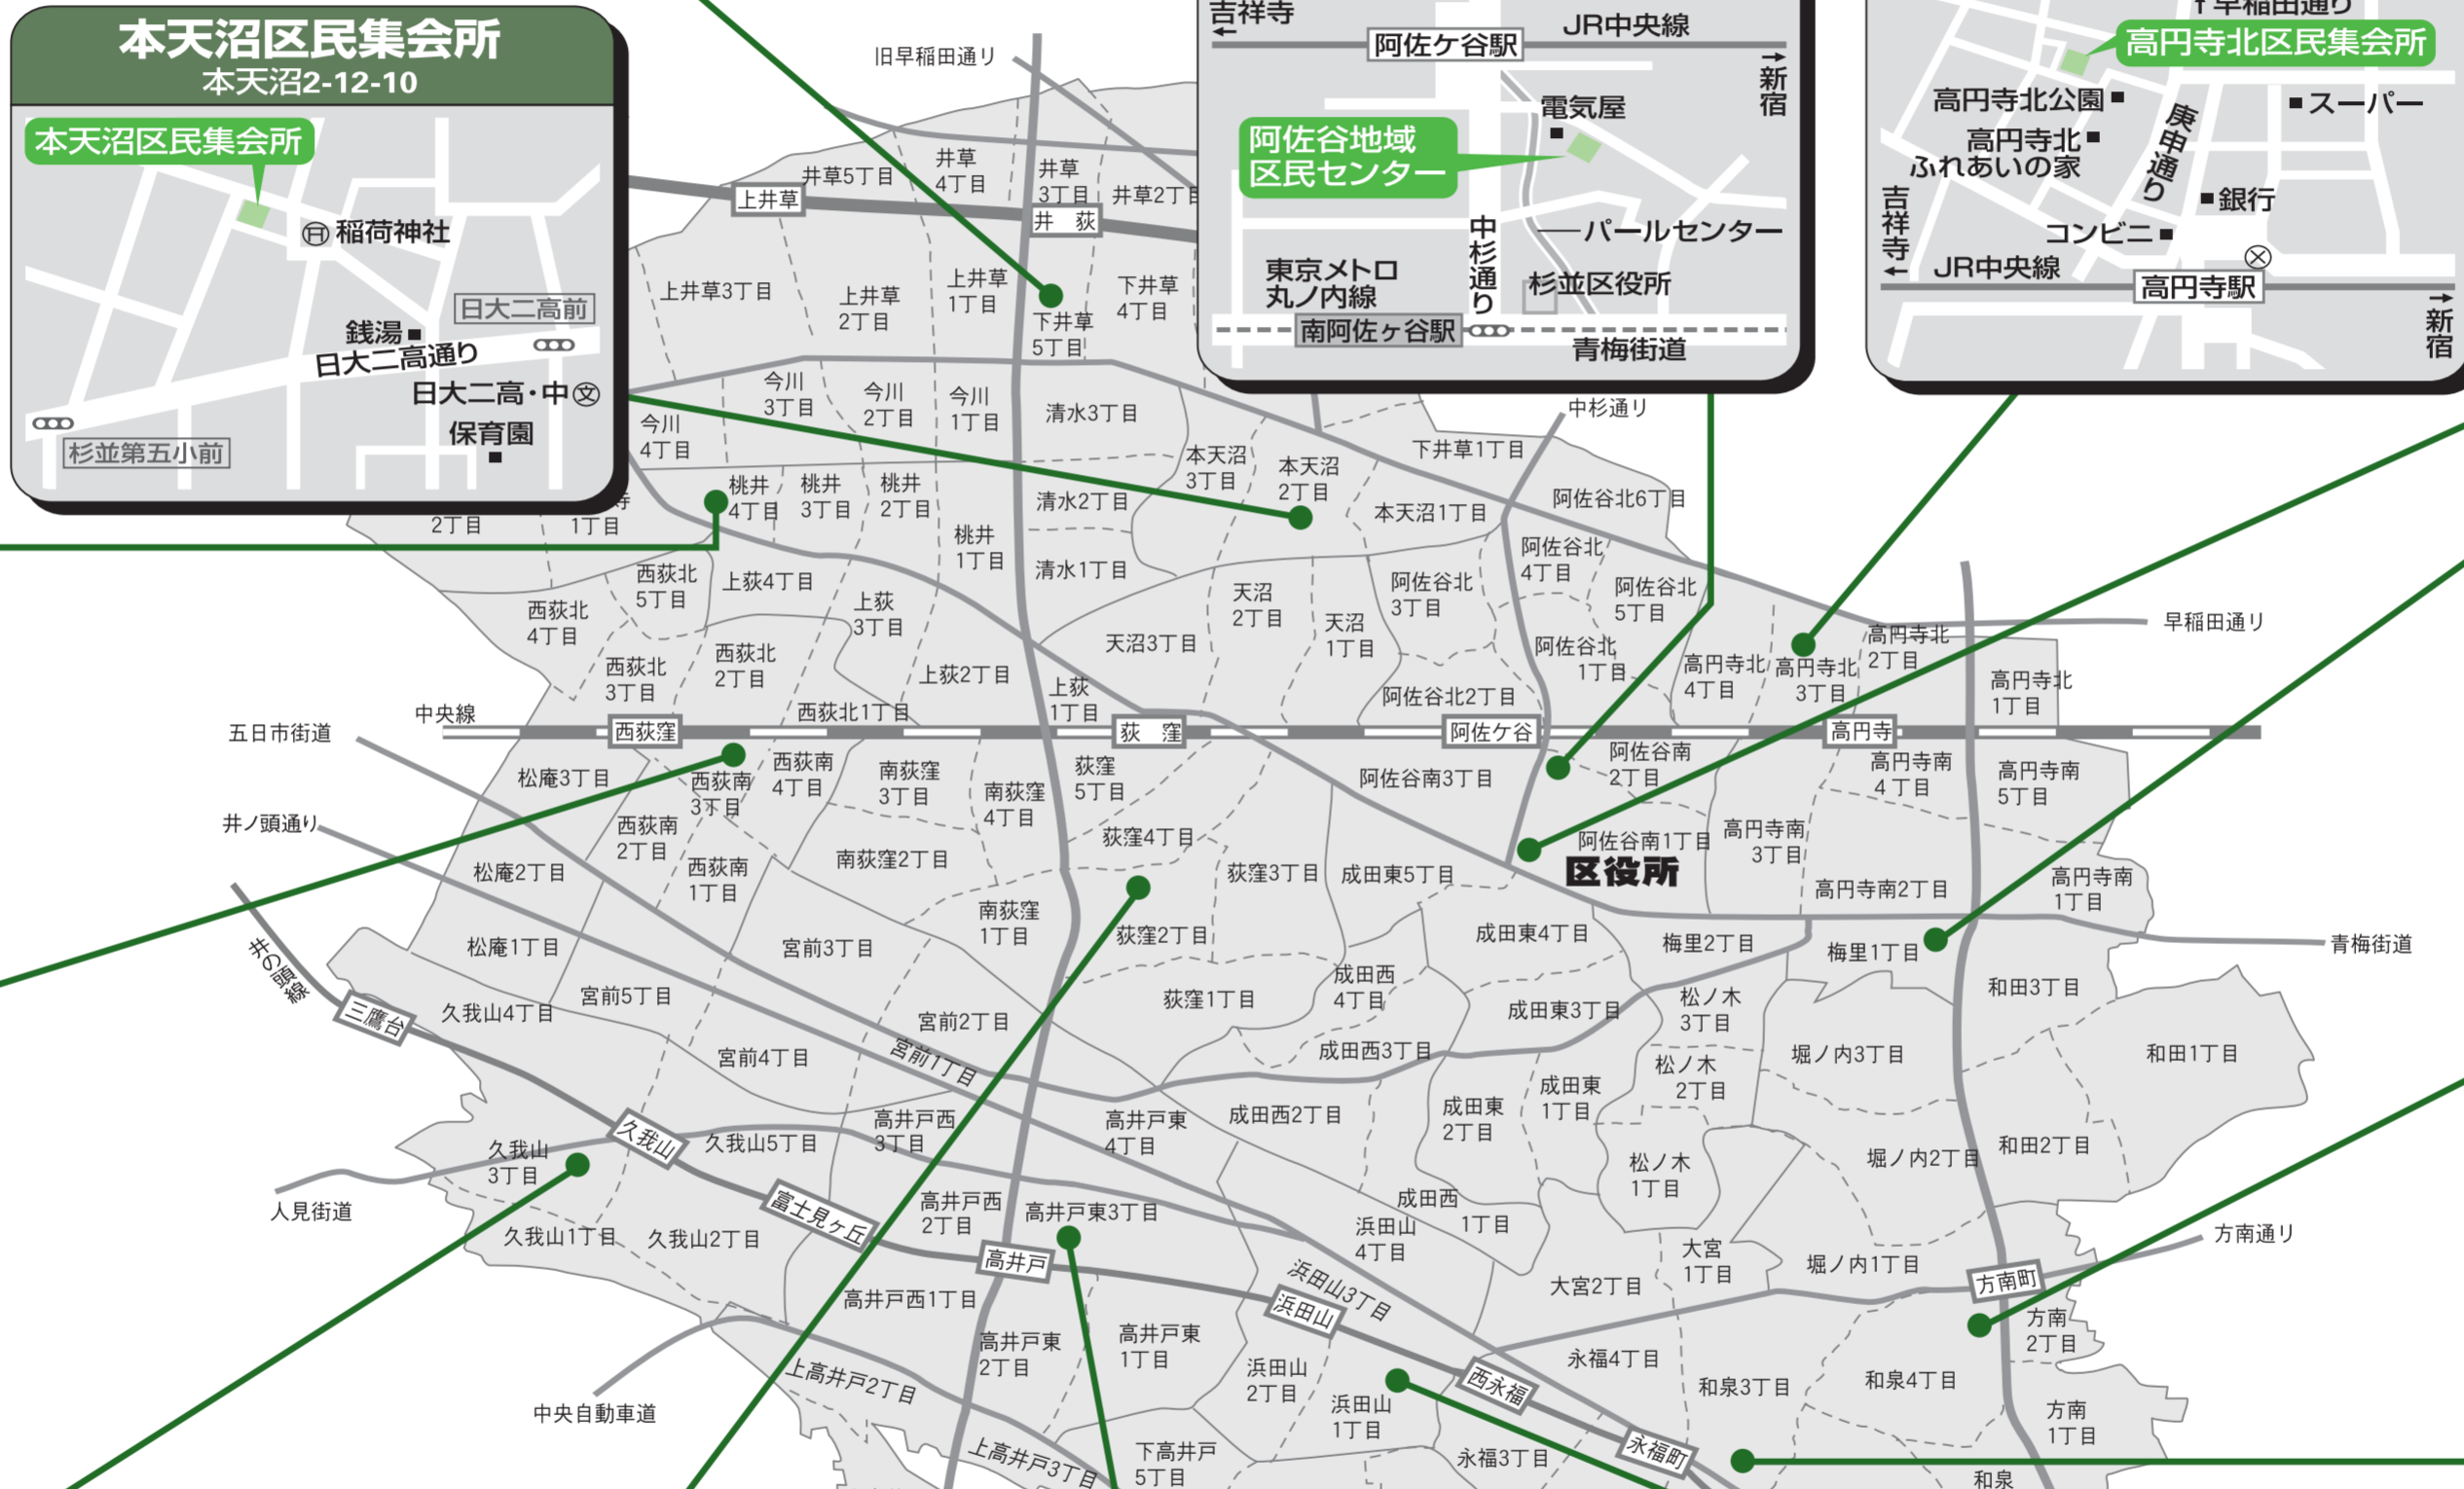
本天沼区民集会所
本天沼2-12-10

本天沼区民集会所
稲荷神社
日大二高前
銭湯
日大二高通り
日大二高・中
保育園
杉並第五小前

吉祥寺
JR中央線
阿佐ケ谷駅
新宿
電気屋
阿佐谷地域区民センター
パールセンター
東京メトロ丸ノ内線
中杉通り
杉並区役所
南阿佐ヶ谷駅
青梅街道

早稲田通り
高円寺北区民集会所
高円寺北公園
スーパー
高円寺北ふれあいの家
庚申通り
銀行
吉祥寺
コンビニ
JR中央線
高円寺駅
新宿

旧早稲田通り
井草5丁目
井草4丁目
井草3丁目
井草2丁目
上井草
井荻
上井草3丁目
上井草2丁目
上井草1丁目
下井草5丁目
下井草4丁目
今川3丁目
今川2丁目
今川1丁目
今川4丁目
清水3丁目
本天沼3丁目
本天沼2丁目
下井草1丁目
中杉通り
2丁目
1丁目
桃井4丁目
桃井3丁目
桃井2丁目
清水2丁目
本天沼1丁目
阿佐谷北6丁目
桃井1丁目
清水1丁目
阿佐谷北4丁目
西荻北5丁目
上荻4丁目
天沼2丁目
阿佐谷北3丁目
阿佐谷北5丁目
西荻北4丁目
上荻3丁目
天沼1丁目
天沼3丁目
阿佐谷北1丁目
高円寺北2丁目
早稲田通り
西荻北3丁目
西荻北2丁目
上荻2丁目
高円寺北4丁目
高円寺北3丁目
高円寺北1丁目
上荻1丁目
阿佐谷北2丁目
中央線
西荻北1丁目
五日市街道
西荻窪
荻窪
阿佐ケ谷
高円寺
松庵3丁目
西荻南3丁目
西荻南4丁目
南荻窪3丁目
荻窪5丁目
阿佐谷南3丁目
阿佐谷南2丁目
高円寺南4丁目
高円寺南5丁目
井ノ頭通り
西荻南2丁目
南荻窪4丁目
荻窪4丁目
阿佐谷南1丁目
高円寺南3丁目
松庵2丁目
西荻南1丁目
南荻窪2丁目
荻窪3丁目
成田東5丁目
区役所
高円寺南2丁目
高円寺南1丁目
南荻窪1丁目
荻窪2丁目
成田東4丁目
梅里2丁目
梅里1丁目
青梅街道
松庵1丁目
宮前3丁目
井の頭線
成田西4丁目
荻窪1丁目
和田3丁目
三鷹台
久我山4丁目
宮前5丁目
成田東3丁目
松ノ木3丁目
宮前2丁目
成田西3丁目
堀ノ内3丁目
和田1丁目
宮前4丁目
宮前1丁目
松ノ木2丁目
成田東1丁目
成田東2丁目
高井戸西3丁目
高井戸東4丁目
成田西2丁目
久我山
久我山5丁目
久我山3丁目
松ノ木1丁目
堀ノ内2丁目
和田2丁目
富士見ヶ丘
高井戸西2丁目
高井戸東3丁目
成田西1丁目
浜田山4丁目
人見街道
久我山1丁目
久我山2丁目
高井戸
大宮1丁目
堀ノ内1丁目
方南通り
浜田山3丁目
大宮2丁目
方南町
高井戸西1丁目
浜田山
方南2丁目
高井戸東2丁目
高井戸東1丁目
永福4丁目
浜田山2丁目
西永福
和泉3丁目
和泉4丁目
上高井戸2丁目
浜田山1丁目
中央自動車道
方南1丁目
永福町
上高井戸3丁目
下高井戸5丁目
永福3丁目
和泉